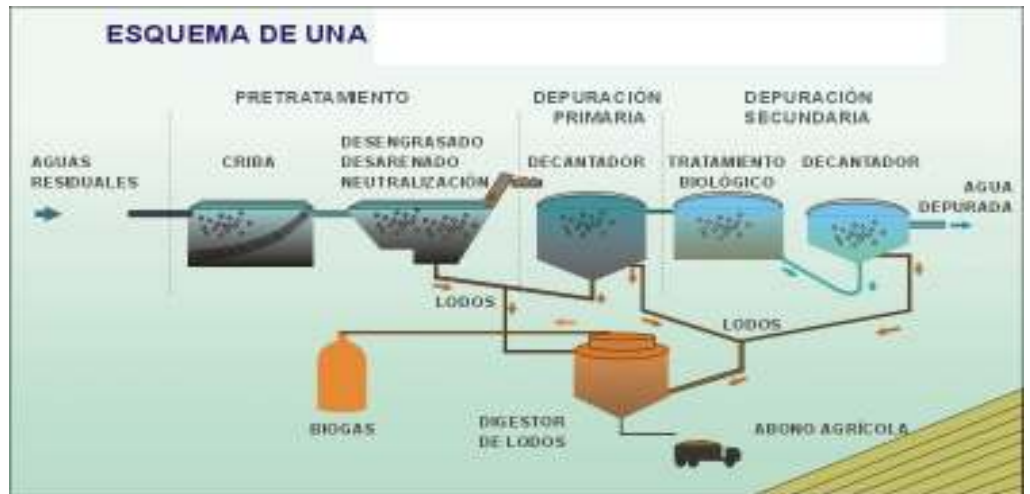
ESQUEMA DE UNA

PRETRATAMENTO

DEPURACIÓN PRIMARIA

DEPURACIÓN SECUNDARIA

AGUAS RESIDUALES

CRIBA

DESENGRASADO DESARENADO NEUTRALIZACIÓN

DECANTADOR

TRATAMIENTO BIOLÓGICO

DECANTADOR

AGUA DEPURADA

LODOS

LODOS

BIOGAS

DIGESTOR DE LODOS

ABONO AGRÍCOLA